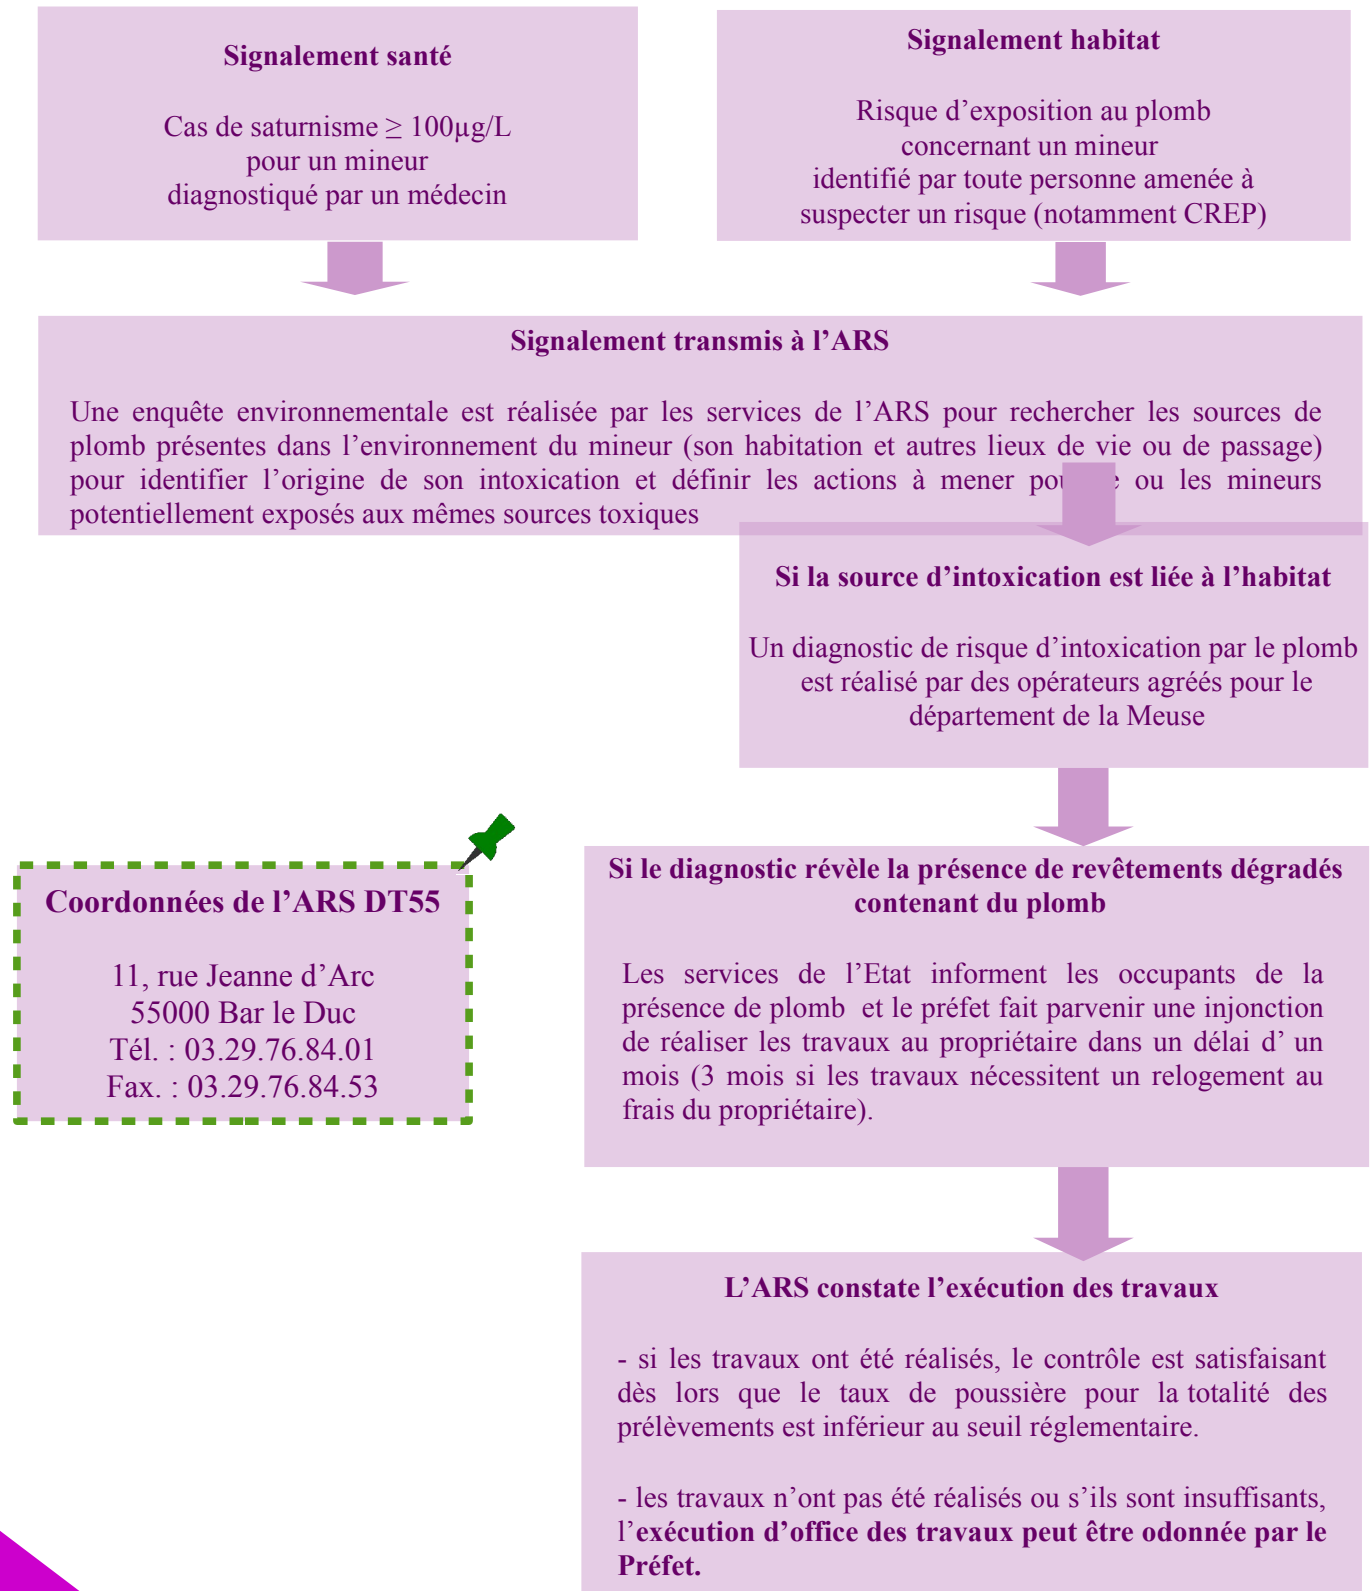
Signalement santé

Cas de saturnisme $\geq$ 100µg/L pour un mineur diagnostiqué par un médecin

Signalement habitat

Risque d'exposition au plomb concernant un mineur identifié par toute personne amenée à suspecter un risque (notamment CREP)

Signalement transmis à l'ARS

Une enquête environnementale est réalisée par les services de l'ARS pour rechercher les sources de plomb présentes dans l'environnement du mineur (son habitation et autres lieux de vie ou de passage) pour identifier l'origine de son intoxication et définir les actions à mener pou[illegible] ou les mineurs potentiellement exposés aux mêmes sources toxiques

Si la source d'intoxication est liée à l'habitat

Un diagnostic de risque d'intoxication par le plomb est réalisé par des opérateurs agréés pour le département de la Meuse

Coordonnées de l'ARS DT55

11, rue Jeanne d'Arc
55000 Bar le Duc
Tél. : 03.29.76.84.01
Fax. : 03.29.76.84.53

Si le diagnostic révèle la présence de revêtements dégradés contenant du plomb

Les services de l'Etat informent les occupants de la présence de plomb et le préfet fait parvenir une injonction de réaliser les travaux au propriétaire dans un délai d' un mois (3 mois si les travaux nécessitent un relogement au frais du propriétaire).

L'ARS constate l'exécution des travaux

- si les travaux ont été réalisés, le contrôle est satisfaisant dès lors que le taux de poussière pour la totalité des prélèvements est inférieur au seuil réglementaire.

- les travaux n'ont pas été réalisés ou s'ils sont insuffisants, l'exécution d'office des travaux peut être odonnée par le Préfet.